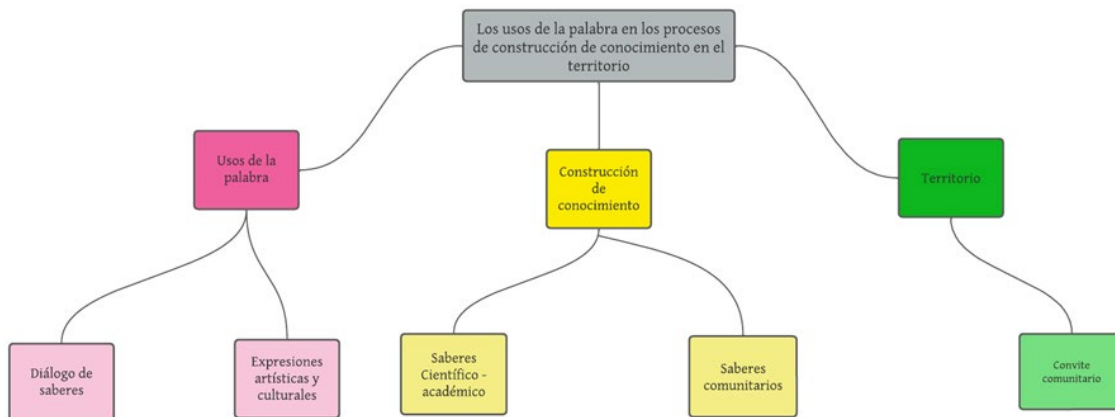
Los usos de la palabra en los procesos de construcción de conocimiento en el territorio

Usos de la palabra

Construcción de conocimiento

Territorio

Diálogo de saberes

Expresiones artísticas y culturales

Saberes Científico - académico

Saberes comunitarios

Convite comunitario